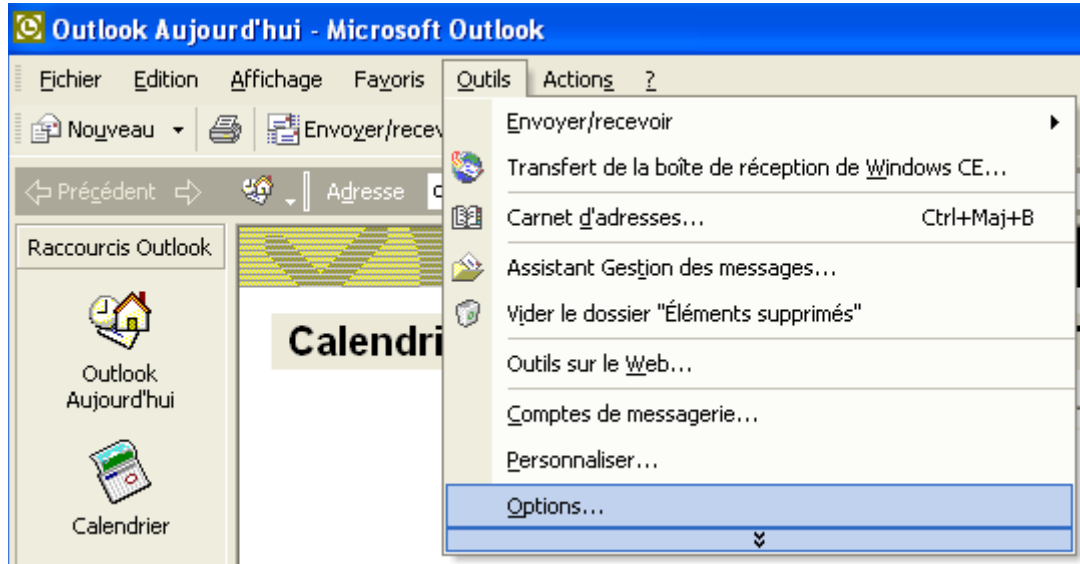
Outlook Aujourd'hui - Microsoft Outlook

Fichier Edition Affichage Favoris Outils Actions ?

Nouveau Envoyer/recev

Précédent Adresse

Raccourcis Outlook

Outlook Aujourd'hui

Calendrier

Calendri

Envoyer/recevoir
Transfert de la boîte de réception de Windows CE...
Carnet d'adresses... Ctrl+Maj+B
Assistant Gestion des messages...
Vider le dossier "Éléments supprimés"
Outils sur le Web...
Comptes de messagerie...
Personnaliser...
Options...